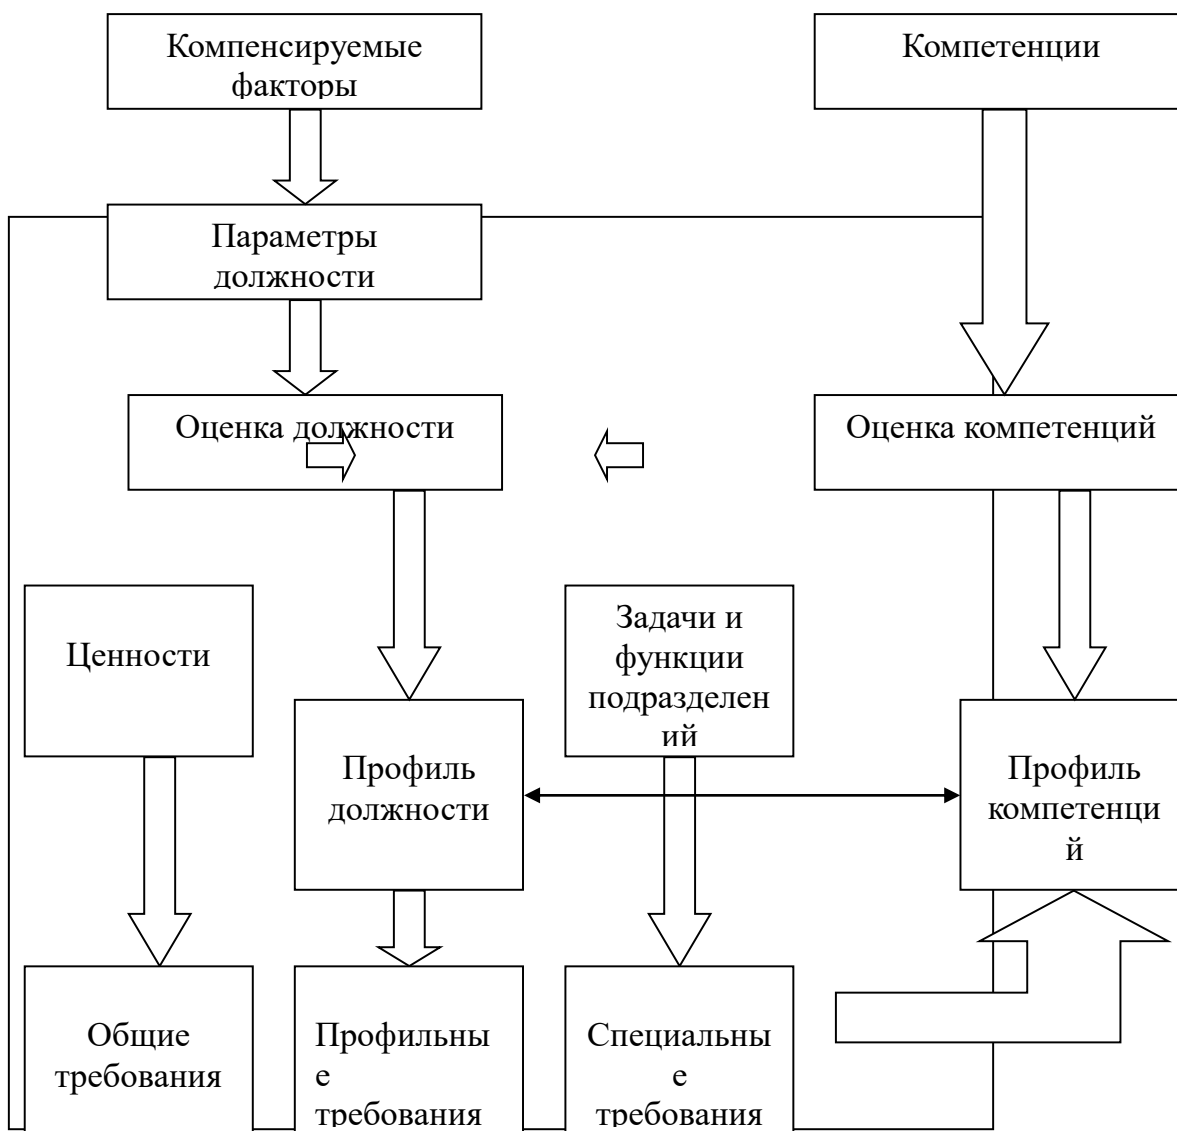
Компенсируемые факторы

Компетенции

Параметры должности

Оценка должности

Оценка компетенций

Ценности

Задачи и функции подразделен ий

Профиль должности

Профиль компетенци й

Общие требования

Профильны е требования

Специальны е требования